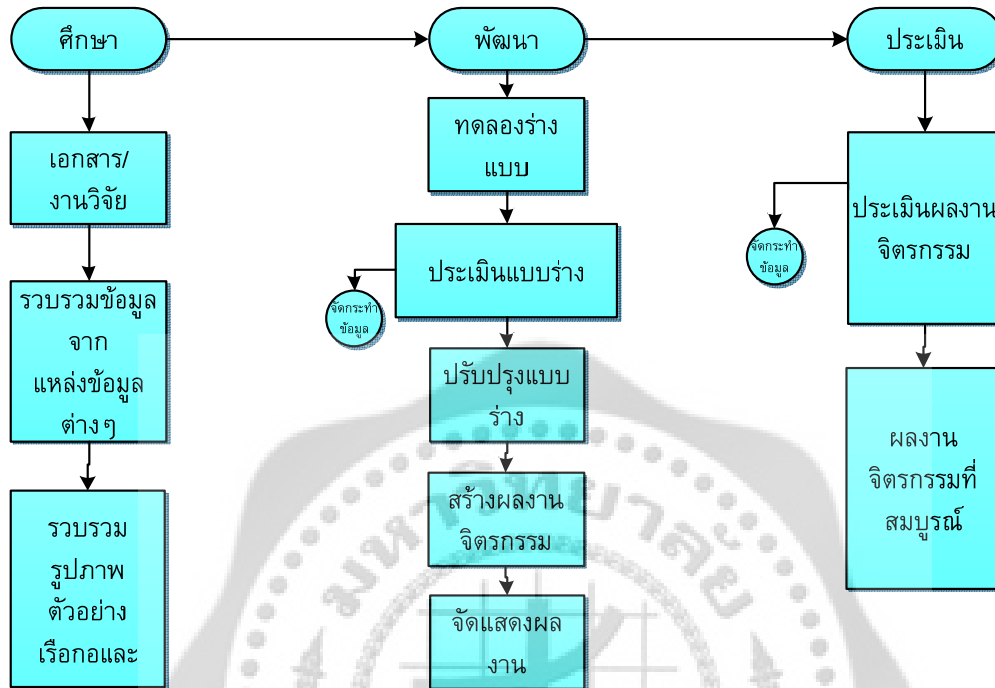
ศึกษา

พัฒนา

ประเมิน

เอกสาร/งานวิจัย

ทดลองร่างแบบ

ประเมินแบบร่าง

จัดกระทำข้อมูล

รวบรวมข้อมูลจากแหล่งข้อมูลต่างๆ

ปรับปรุงแบบร่าง

สร้างผลงานจิตรกรรม

จัดแสดงผลงาน

รวบรวมรูปภาพตัวอย่างเรือกอและ

ประเมินผลงานจิตรกรรม

จัดกระทำข้อมูล

ผลงานจิตรกรรมที่สมบูรณ์

มหาวิทยาลัย